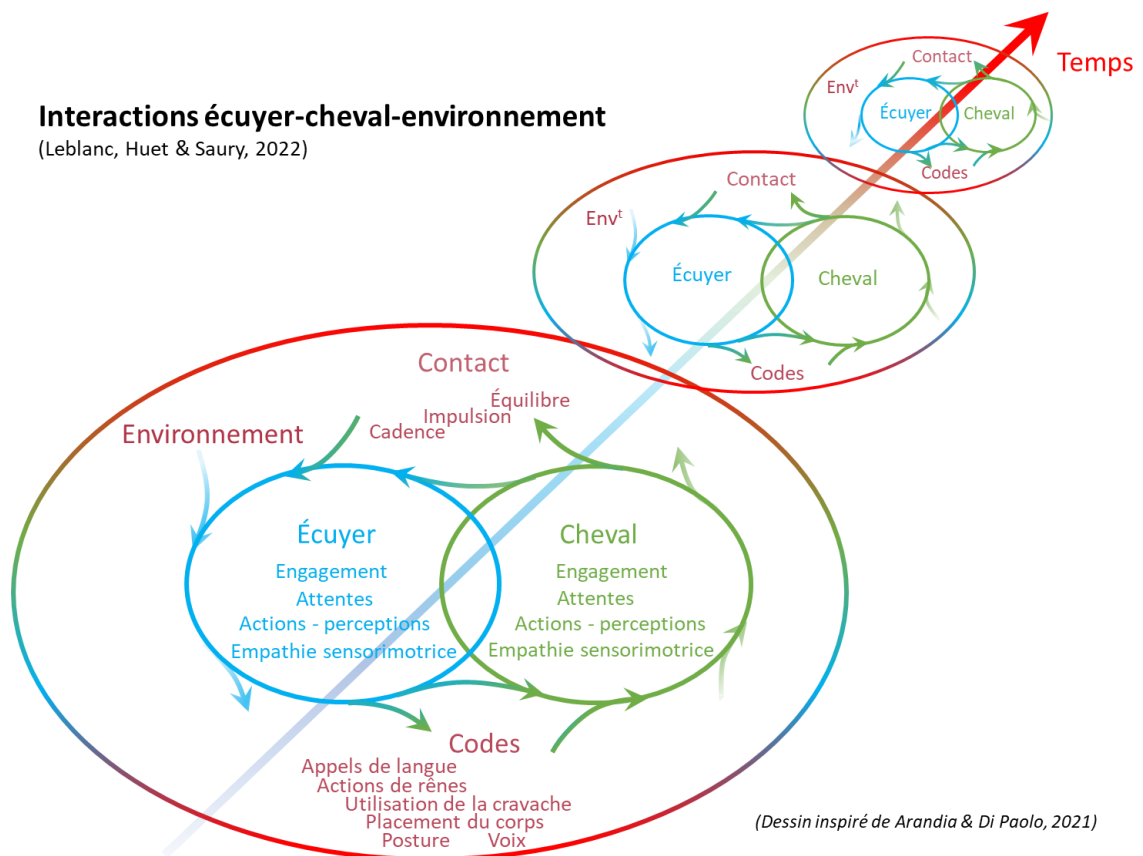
Interactions écuyer-cheval-environnement
(Leblanc, Huet & Saury, 2022)

Temps

Contact
Env$^t$
Écuyer
Cheval
Codes

Contact
Env$^t$
Écuyer
Cheval
Codes

Contact
Équilibre
Impulsion
Cadence
Environnement

Écuyer
Engagement
Attentes
Actions - perceptions
Empathie sensorimotrice

Cheval
Engagement
Attentes
Actions - perceptions
Empathie sensorimotrice

Codes
Appels de langue
Actions de rênes
Utilisation de la cravache
Placement du corps
Posture
Voix

(Dessin inspiré de Arandia & Di Paolo, 2021)